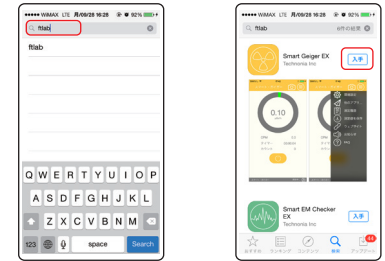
WiMAX LTE 月09/28 16:28 92%

ftlab

ftlab

Q W E R T Y U I O P
A S D F G H J K L
Z X C V B N M
123
space
Search

WiMAX LTE 月09/28 16:28 92%

ftlab

Smart Geiger EX
Technoria Inc
入手

0.10

Smart EM Checker EX
Technoria Inc
入手

ランキング
検索
アップデート
44